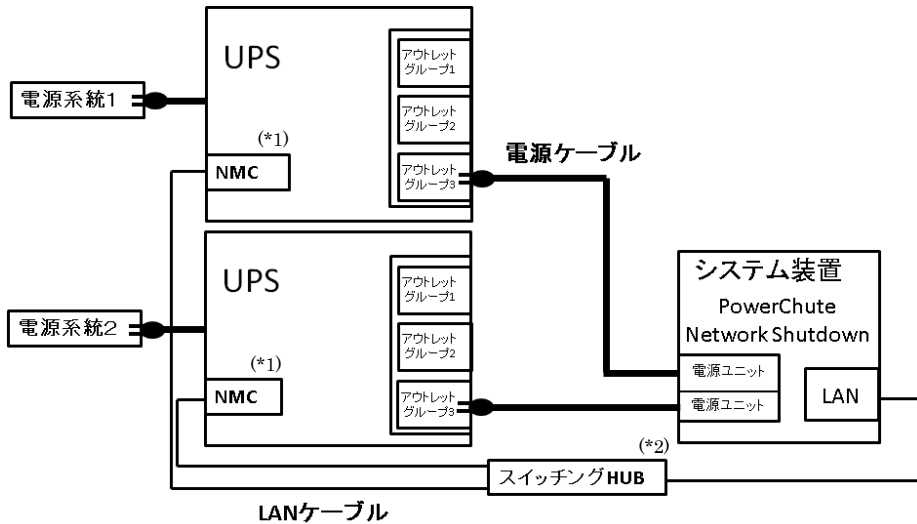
UPS

アウトレットグループ1

アウトレットグループ2

アウトレットグループ3

電源系統1

(*1)

NMC

電源ケーブル

UPS

アウトレットグループ1

アウトレットグループ2

アウトレットグループ3

電源系統2

(*1)

NMC

システム装置

PowerChute Network Shutdown

電源ユニット

電源ユニット

LAN

(*2)

スイッチングHUB

LANケーブル